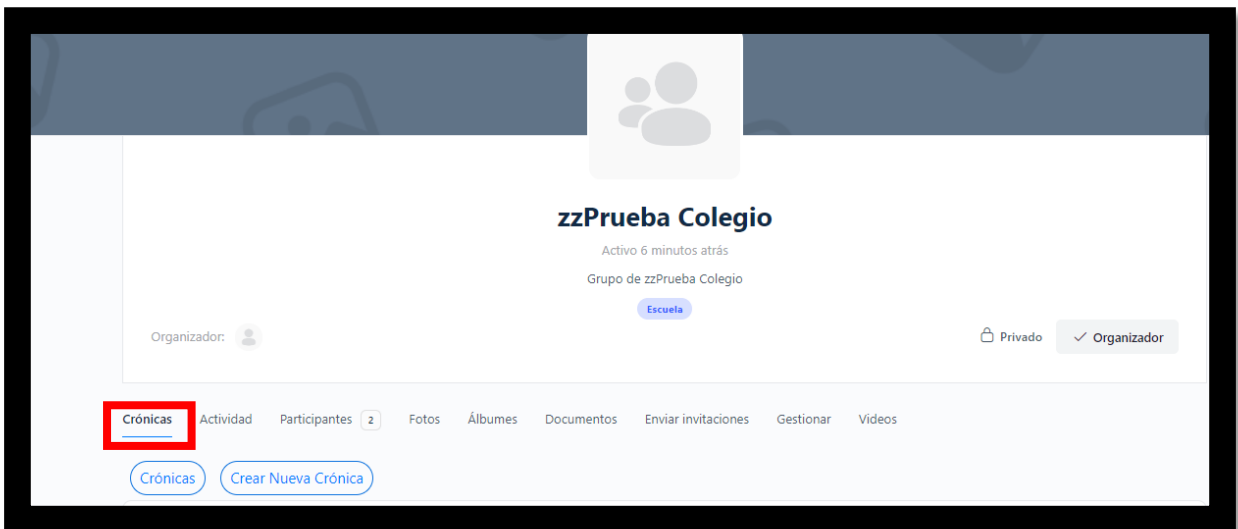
zzPrueba Colegio

Activo 6 minutos atrás

Grupo de zzPrueba Colegio

Escuela

Organizador:

Privado

✓ Organizador

Crónicas Actividad Participantes 2 Fotos Álbumes Documentos Enviar invitaciones Gestionar Videos

Crónicas Crear Nueva Crónica